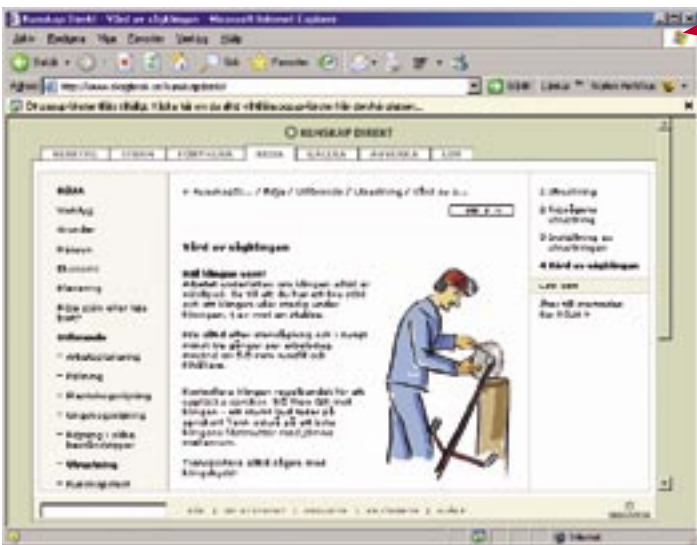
Kunskap Direkt - Vård av sågklingan - Microsoft Internet Explorer

Arkiv Redigera Visa Favoriter Verktyg Hjälp

Bakåt Sök Favoriter

Adress http://www.kunskapdirekt.se/kunskapdirekt/

Länkar

KUNSKAP DIREKT

Röja

Välkommen

Mina kurser

Röja

Utrustning

Röja som eller läs

Arbetsställning

Fällning

Utmaning

Röjning i olika beståndstyper

Vård av sågklingan

Vård av sågklingan

Håll klingan vass!

1 Utrustning

2 Vård av sågklingan

3 Inställning av utrustningen

4 Vård av sågklingan

Läs mer

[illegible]